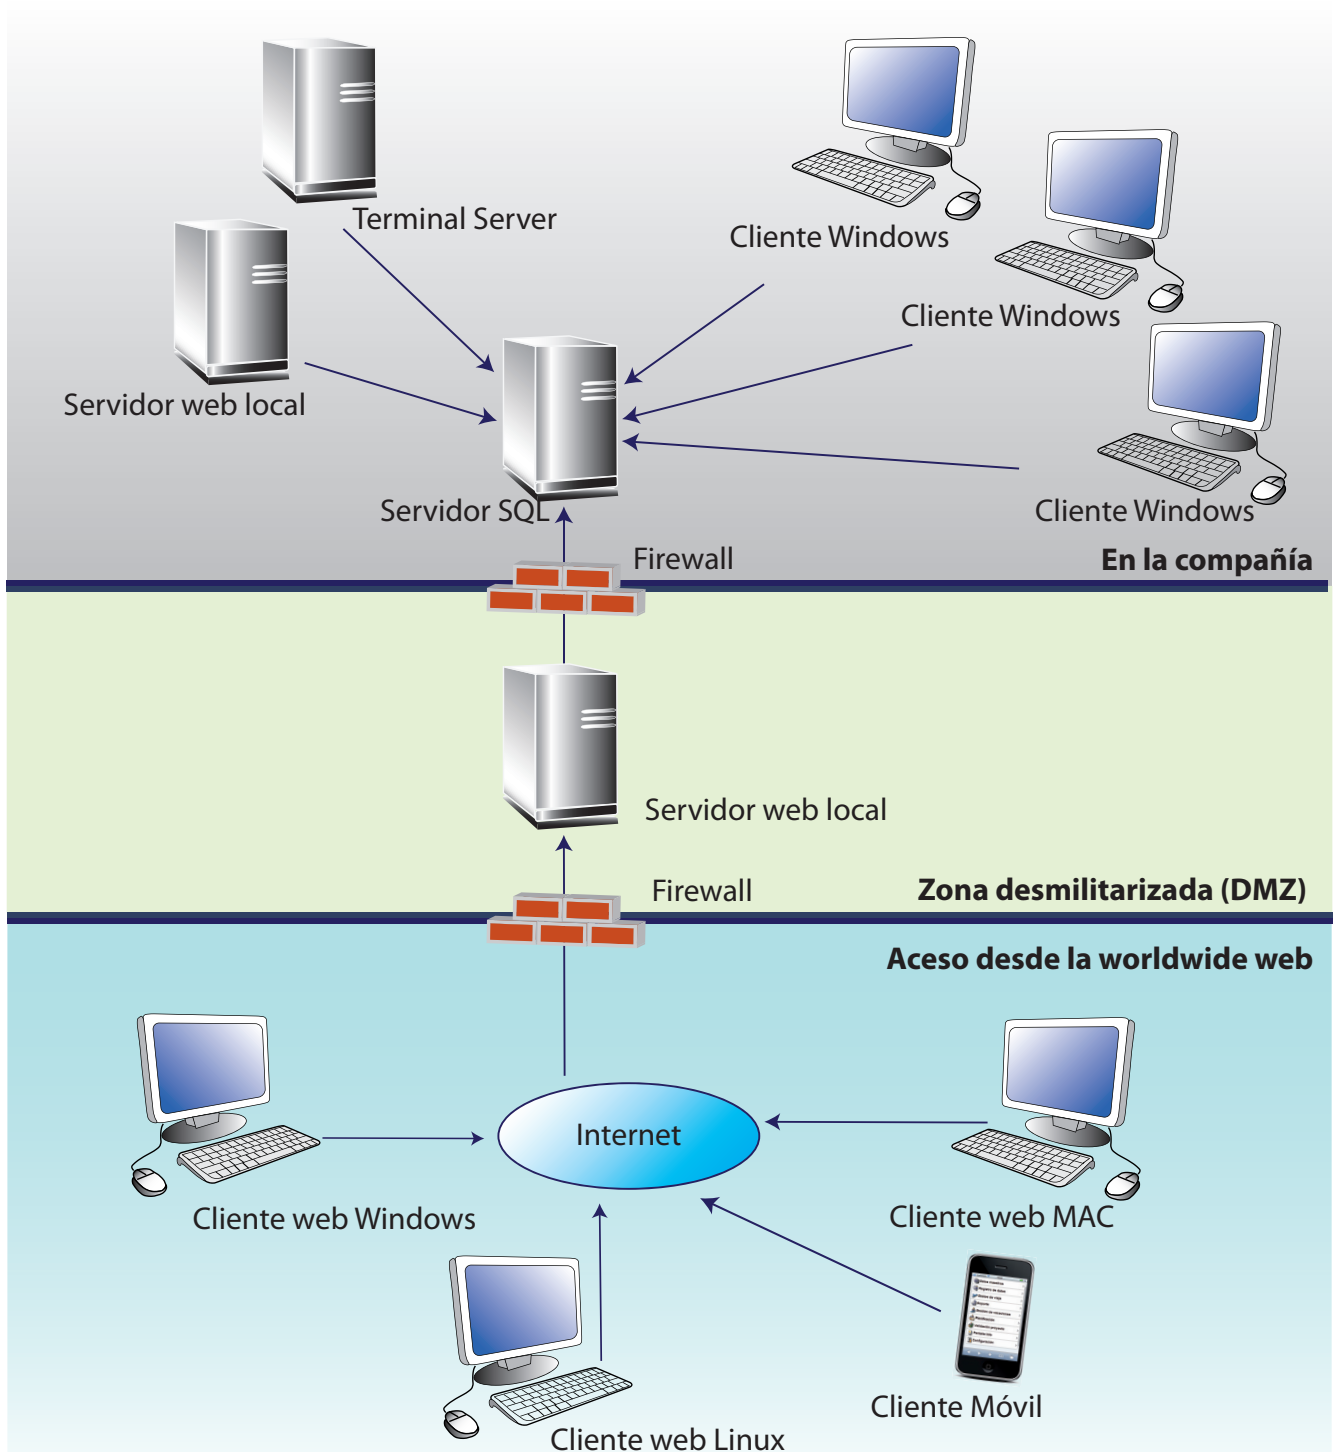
Terminal Server

Cliente Windows

Cliente Windows

Servidor web local

Servidor SQL

Cliente Windows

Firewall

En la compañía

Servidor web local

Firewall

Zona desmilitarizada (DMZ)

Aceso desde la worldwide web

Internet

Cliente web Windows

Cliente web MAC

Cliente Móvil

Cliente web Linux